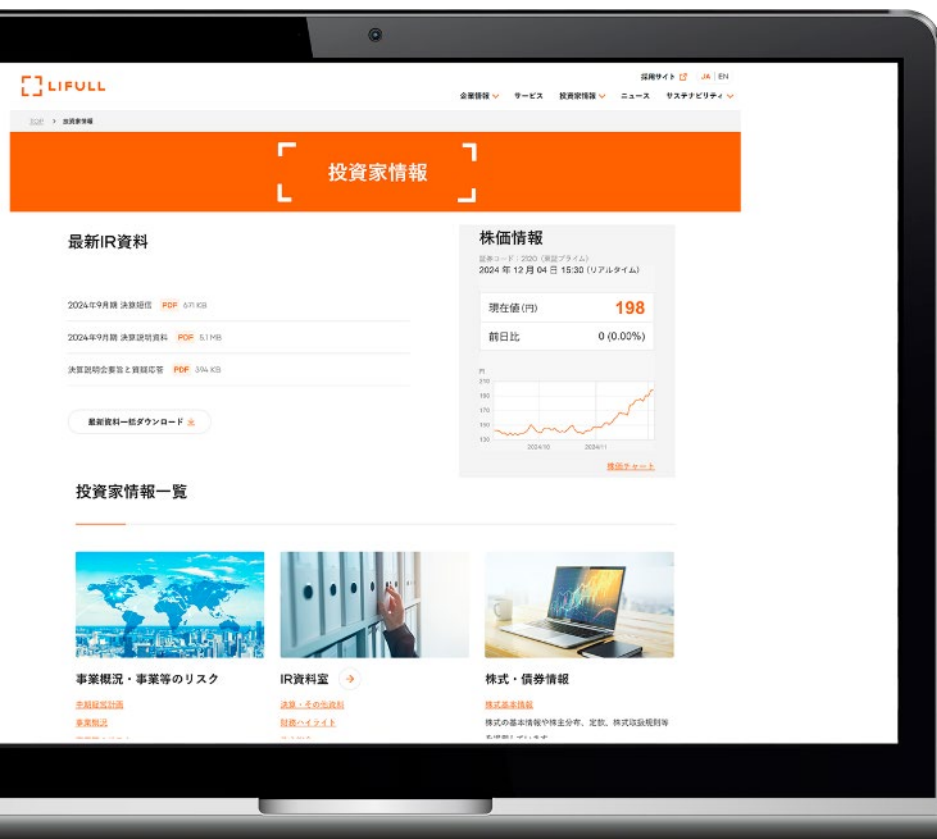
LIFULL

採用サイト | JA | EN

企業情報 サービス 投資家情報 ニュース サステナビリティ

TOP > 投資家情報

投資家情報

最新IR資料

2024年9月期 決算短信 PDF 671 KB

2024年9月期 決算説明資料 PDF 5.1 MB

決算説明会要旨と質疑応答 PDF 394 KB

最新資料一括ダウンロード

株価情報

証券コード：2120（東証プライム）
2024 年 12 月 04 日 15:30（リアルタイム）

| 現在値(円) | 198 |
|---|---|
| 前日比 | 0 (0.00%) |

円
210
190
170
150
130
2024/10 2024/11

株価チャート

投資家情報一覧

事業概況・事業等のリスク

中期経営計画
事業概況
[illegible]

IR資料室

決算・その他資料
財務ハイライト
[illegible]

株式・債券情報

株式基本情報
株式の基本情報や株主分布、定款、株式取扱規則等
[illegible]